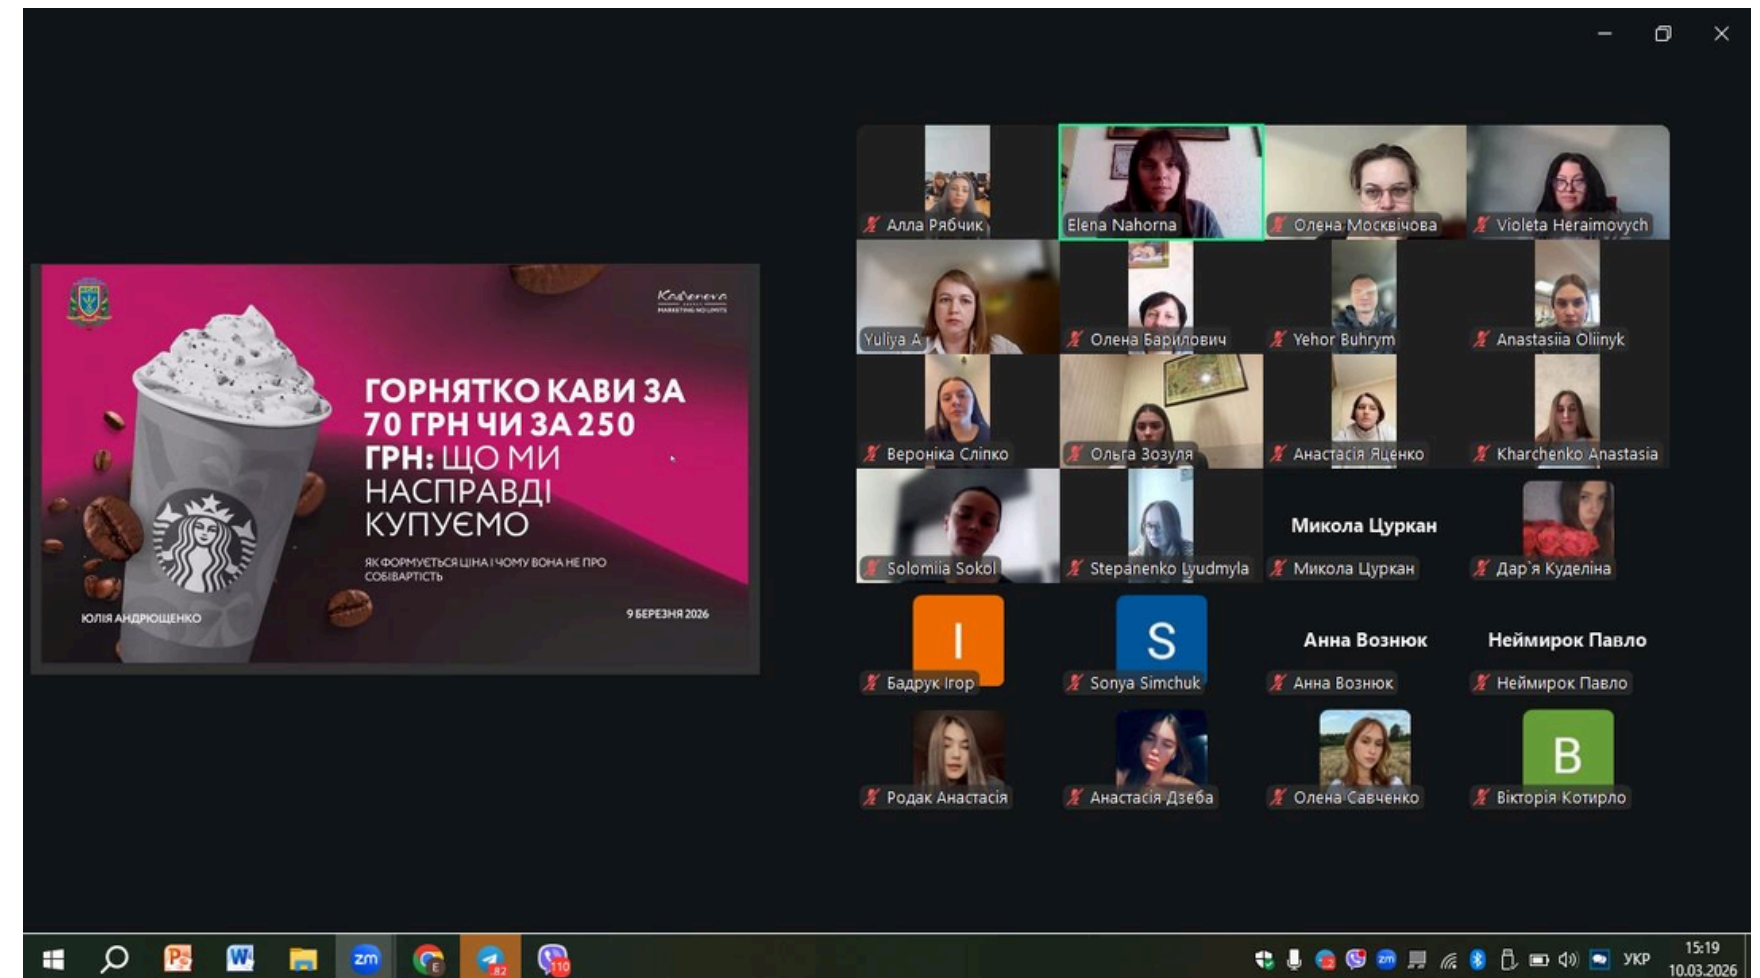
Kravtsova
MARKETING NO LIMITS

ГОРНЯТКО КАВИ ЗА 70 ГРН ЧИ ЗА 250 ГРН: ЩО МИ НАСПРАВДІ КУПУЄМО

ЯК ФОРМУЄТЬСЯ ЦІНА І ЧОМУ ВОНА НЕ ПРО СОБІВАРТІСТЬ

ЮЛІЯ АНДРЮЩЕНКО

9 БЕРЕЗНЯ 2026

Алла Рябчик
Elena Nahorna
Олена Москвічова
Violeta Heraimovych
Yuliya A
Олена Барилович
Yehor Buhrym
Anastasiia Oliinyk
Вероніка Сліпко
Ольга Зозуля
Анастасія Яценко
Kharchenko Anastasia
Solomiia Sokol
Stepanenko Lyudmyla
Микола Цуркан
Микола Цуркан
Дар'я Куделіна
I
Бадрук Ігор
S
Sonya Simchuk
Анна Вознюк
Анна Вознюк
Неймирок Павло
Неймирок Павло
Родак Анастасія
Анастасія Дзеба
Олена Савченко
B
Вікторія Котирло

zm
82
110
УКР
15:19
10.03.2026